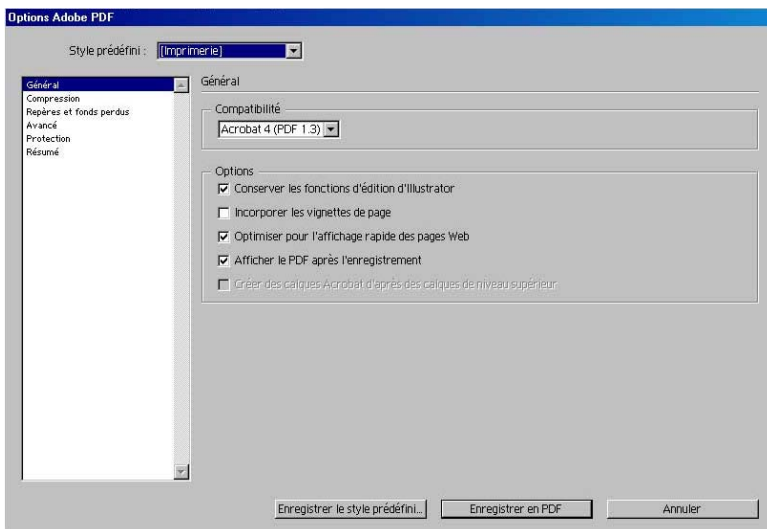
Options Adobe PDF

Style prédéfini : [Imprimerie]

Général
Compression
Repères et fonds perdus
Avancé
Protection
Résumé

Général

Compatibilité
Acrobat 4 (PDF 1.3)

Options
Conserver les fonctions d'édition d'Illustrator
Incorporer les vignettes de page
Optimiser pour l'affichage rapide des pages Web
Afficher le PDF après l'enregistrement
Créer des calques Acrobat d'après des calques de niveau supérieur

Enregistrer le style prédéfini...
Enregistrer en PDF
Annuler